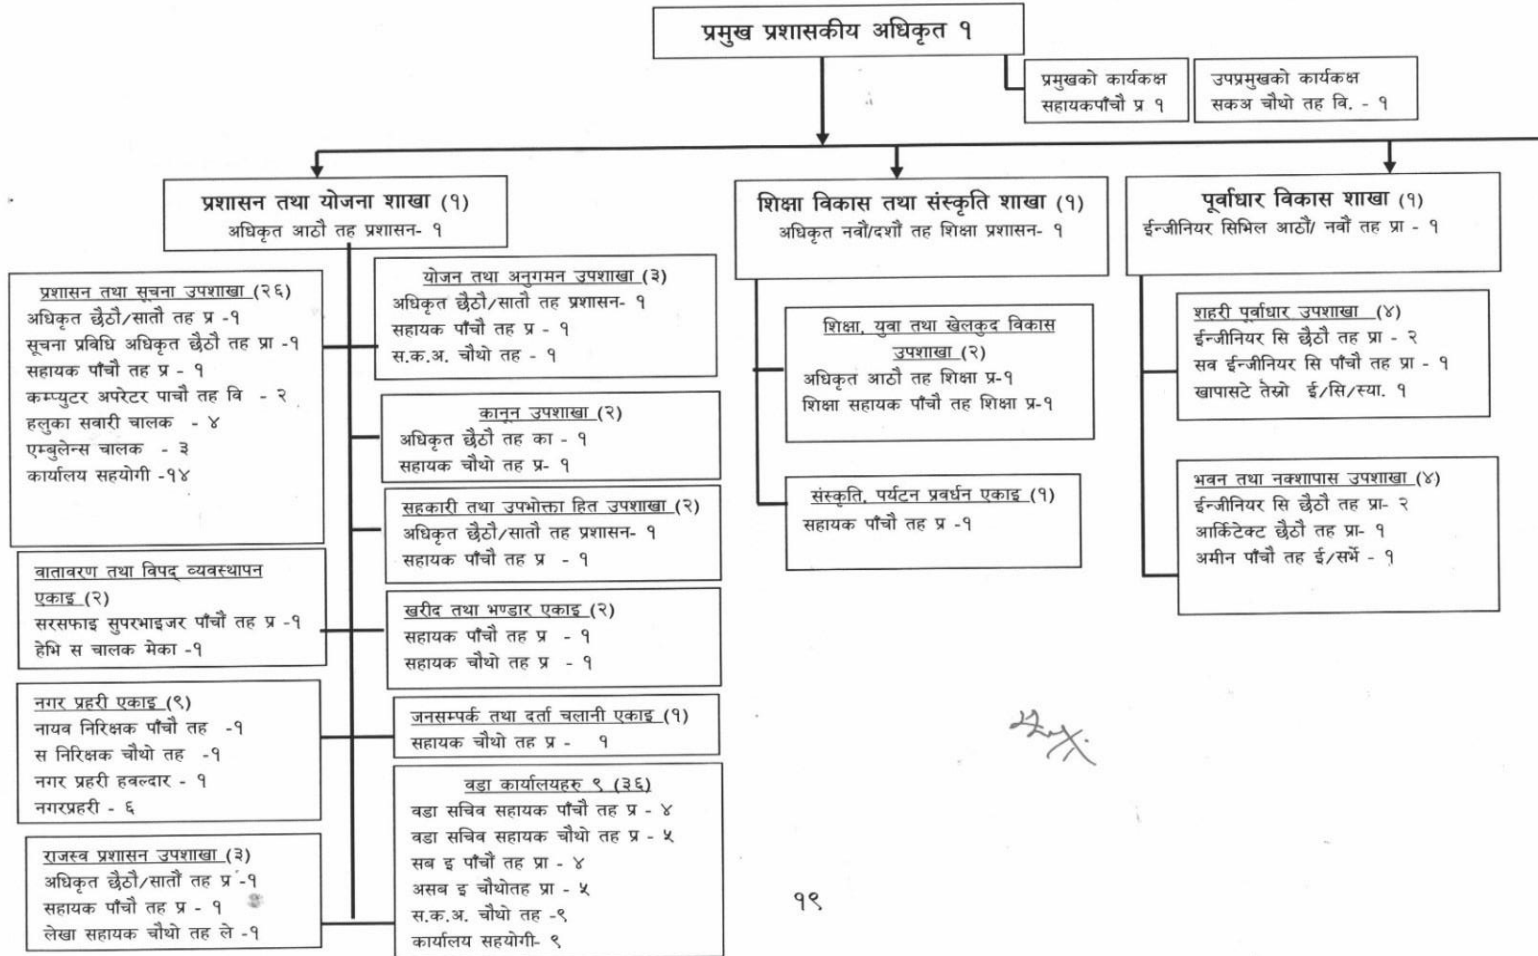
प्रमुख प्रशासकीय अधिकृत १

प्रमुखको कार्यकक्ष
सहायकपाँचौ प्र १

उपप्रमुखको कार्यकक्ष
सकअ चौथो तह वि. - १

प्रशासन तथा योजना शाखा (१)
अधिकृत आठौं तह प्रशासन- १

प्रशासन तथा सूचना उपशाखा (२६)
अधिकृत छैठौं/सातौं तह प्र -१
सूचना प्रविधि अधिकृत छैठौं तह प्रा -१
सहायक पाँचौ तह प्र - १
कम्प्युटर अपरेटर पाचौ तह वि - २
हलुका सवारी चालक - ४
एम्बुलेन्स चालक - ३
कार्यालय सहयोगी -१४

योजन तथा अनुगमन उपशाखा (३)
अधिकृत छैठौं/सातौं तह प्रशासन- १
सहायक पाँचौ तह प्र - १
स.क.अ. चौथो तह - १

कानून उपशाखा (२)
अधिकृत छैठौं तह का - १
सहायक चौथो तह प्र- १

सहकारी तथा उपभोक्ता हित उपशाखा (२)
अधिकृत छैठौं/सातौं तह प्रशासन- १
सहायक पाँचौ तह प्र - १

वातावरण तथा विपद् व्यवस्थापन एकाइ (२)
सरसफाइ सुपरभाइजर पाँचौं तह प्र -१
हेभि स चालक मेका -१

खरीद तथा भण्डार एकाइ (२)
सहायक पाँचौ तह प्र - १
सहायक चौथो तह प्र - १

नगर प्रहरी एकाइ (९)
नायव निरिक्षक पाँचौ तह -१
स निरिक्षक चौथो तह -१
नगर प्रहरी हवल्दार - १
नगरप्रहरी - ६

जनसम्पर्क तथा दर्ता चलानी एकाइ (१)
सहायक चौथो तह प्र - १

राजस्व प्रशासन उपशाखा (३)
अधिकृत छैठौं/सातौं तह प्र -१
सहायक पाँचौ तह प्र - १
लेखा सहायक चौथो तह ले -१

वडा कार्यालयहरु ९ (३६)
वडा सचिव सहायक पाँचौ तह प्र - ४
वडा सचिव सहायक चौथो तह प्र - ५
सब इ पाँचौ तह प्रा - ४
असब इ चौथोतह प्रा - ५
स.क.अ. चौथो तह -९
कार्यालय सहयोगी- ९

शिक्षा विकास तथा संस्कृति शाखा (१)
अधिकृत नवौं/दशौं तह शिक्षा प्रशासन- १

शिक्षा, युवा तथा खेलकुद विकास उपशाखा (२)
अधिकृत आठौं तह शिक्षा प्र-१
शिक्षा सहायक पाँचौ तह शिक्षा प्र-१

संस्कृति, पर्यटन प्रवर्धन एकाइ (१)
सहायक पाँचौ तह प्र -१

पूर्वाधार विकास शाखा (१)
ईन्जीनियर सिभिल आठौं/ नवौं तह प्रा - १

शहरी पूर्वाधार उपशाखा (४)
ईन्जीनियर सि छैठौं तह प्रा - २
सव ईन्जीनियर सि पाँचौ तह प्रा - १
खापासटे तेस्रो ई/सि/स्या. १

भवन तथा नक्शापास उपशाखा (४)
ईन्जीनियर सि छैठौं तह प्रा- २
आर्किटेक्ट छैठौं तह प्रा- १
अमीन पाँचौ तह ई/सर्भे - १

१९